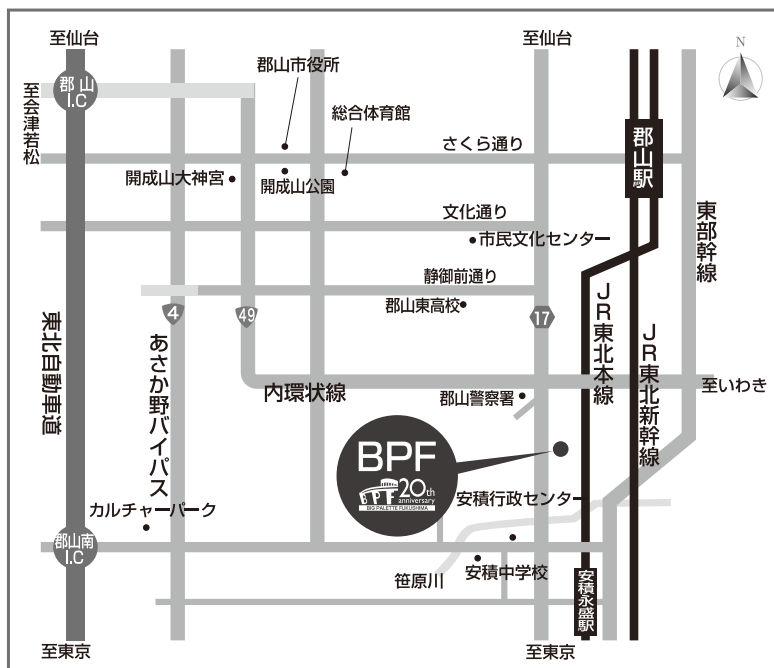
至仙台
至仙台
N
郡山 I.C
至会津若松
郡山市役所
総合体育館
さくら通り
郡山駅
開成山大神宮
開成山公園
東部幹線
文化通り
市民文化センター
静御前通り
4
49
郡山東高校
17
JR東北本線
JR東北新幹線
東北自動車道
あさか野バイパス
内環状線
至いわき
郡山警察署
BPF
BPF 20th anniversary
BIG PALETTE FUKUSHIMA
安積行政センター
カルチャーパーク
郡山南 I.C
笹原川
安積中学校
安積永盛駅
至東京
至東京